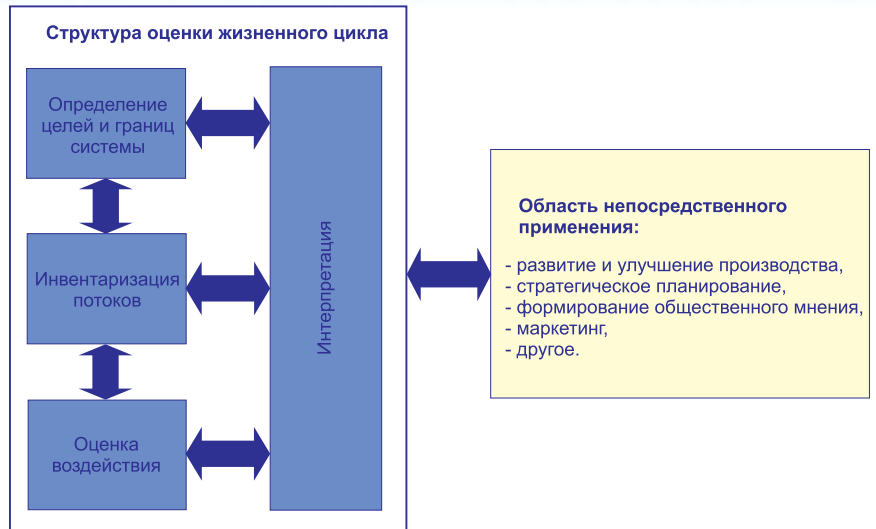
Структура оценки жизненного цикла

Определение целей и границ системы

Инвентаризация потоков

Оценка воздействия

Интерпретация

Область непосредственного применения:

- развитие и улучшение производства,
- стратегическое планирование,
- формирование общественного мнения,
- маркетинг,
- другое.